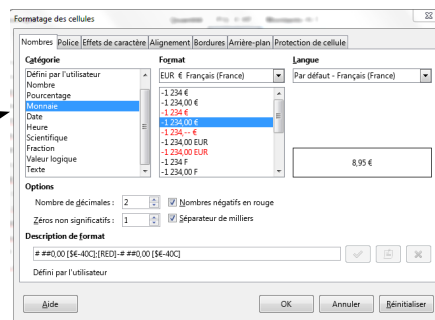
Formatage des cellules

Quantité Prix U. HT Montants H.T

Nombres | Police | Effets de caractère | Alignement | Bordures | Arrière-plan | Protection de cellule

Catégorie
Défini par l'utilisateur
Nombre
Pourcentage
Monnaie
Date
Heure
Scientifique
Fraction
Valeur logique
Texte

Format
EUR € Français (France)
-1 234 €
-1 234,00 €
-1 234 €
-1 234,00 €
-1 234,-- €
-1 234,00 EUR
-1 234,00 EUR
-1 234 F
-1 234,00 F

Langue
Par défaut - Français (France)

8,95 €

Options
Nombre de décimales : 2
Zéros non significatifs : 1
Nombres négatifs en rouge
Séparateur de milliers

Description de format
# ##0,00 [$€-40C];[RED]-# ##0,00 [$€-40C]

Défini par l'utilisateur

Aide
OK
Annuler
Réinitialiser